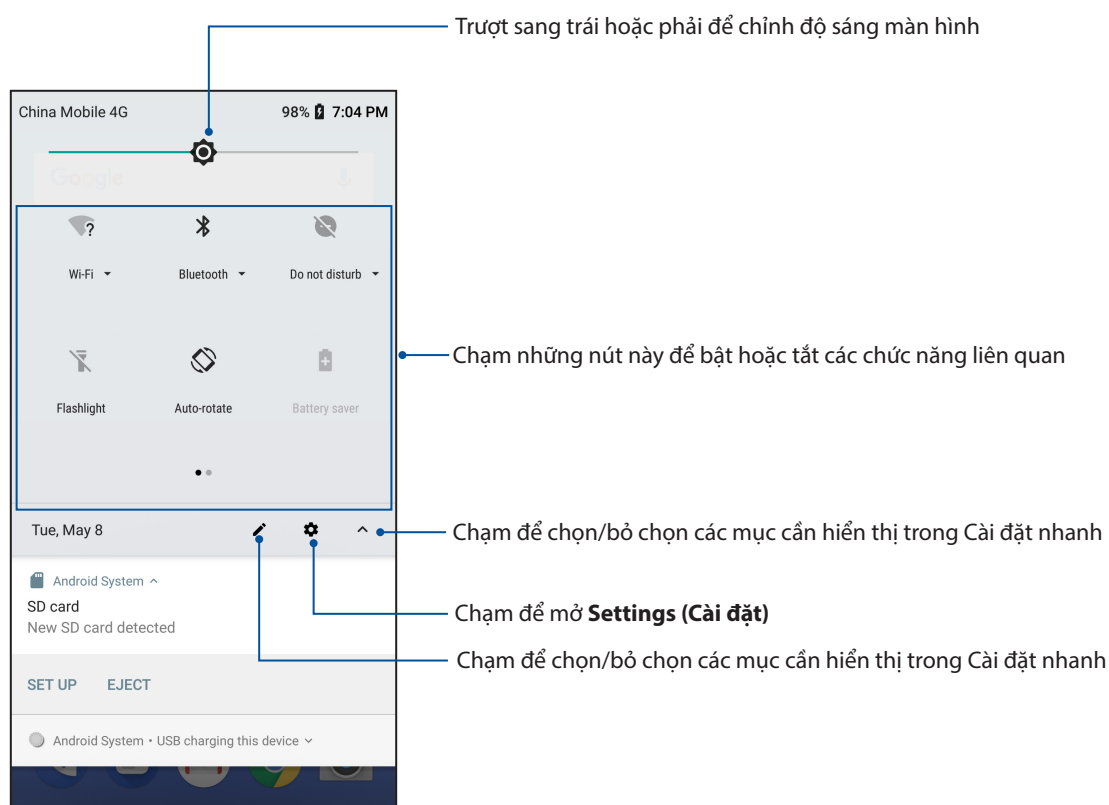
Trượt sang trái hoặc phải để chỉnh độ sáng màn hình

China Mobile 4G

98% 7:04 PM

Google

Wi-Fi

Bluetooth

Do not disturb

Chạm những nút này để bật hoặc tắt các chức năng liên quan

Flashlight

Auto-rotate

Battery saver

Tue, May 8

Chạm để chọn/bỏ chọn các mục cần hiển thị trong Cài đặt nhanh

Android System

SD card

New SD card detected

Chạm để mở **Settings (Cài đặt)**

Chạm để chọn/bỏ chọn các mục cần hiển thị trong Cài đặt nhanh

SET UP EJECT

Android System • USB charging this device